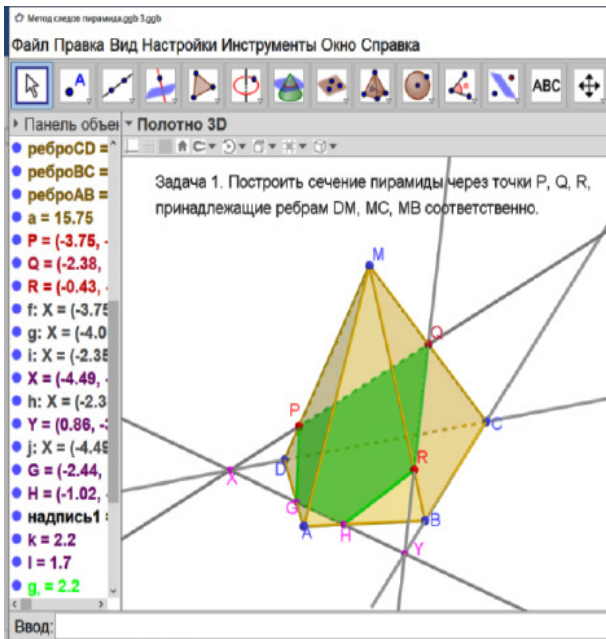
Метод следов пирамида.ggb 3.ggb

Файл Правка Вид Настройки Инструменты Окно Справка

ABC

Панель объе

Полотно 3D

реброCD =
ребоBC =
ребоAB =
a = 15.75
P = (-3.75, -
Q = (-2.38,
R = (-0.43, -
f: X = (-3.75
g: X = (-4.0
i: X = (-2.35
X = (-4.49, -
h: X = (-2.3
Y = (0.86, -
j: X = (-4.49
G = (-2.44,
H = (-1.02, -
надпись1
k = 2.2
l = 1.7
g, = 2.2

Задача 1. Построить сечение пирамиды через точки P, Q, R, принадлежащие ребрам DM, MC, MB соответственно.

M
Q
P
C
D
X
R
G
A
H
B
Y

Ввод: